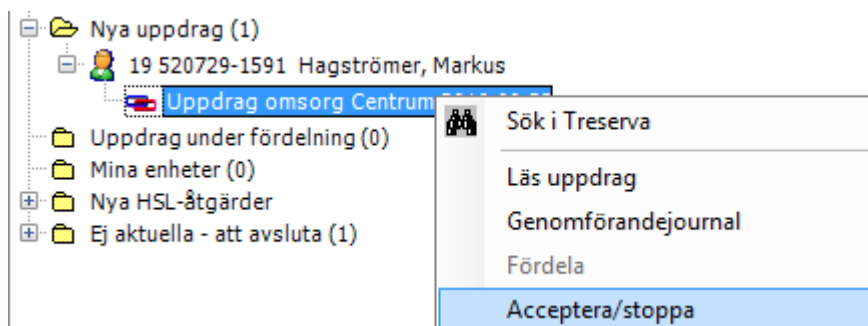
Nya uppdrag (1)
19 520729-1591 Hagströmer, Markus
Uppdrag omsorg Centrum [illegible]
Uppdrag under fördelning (0)
Mina enheter (0)
Nya HSL-åtgärder
Ej aktuella - att avsluta (1)

Sök i Treserva
Läs uppdrag
Genomförandejournal
Fördela
Acceptera/stoppa